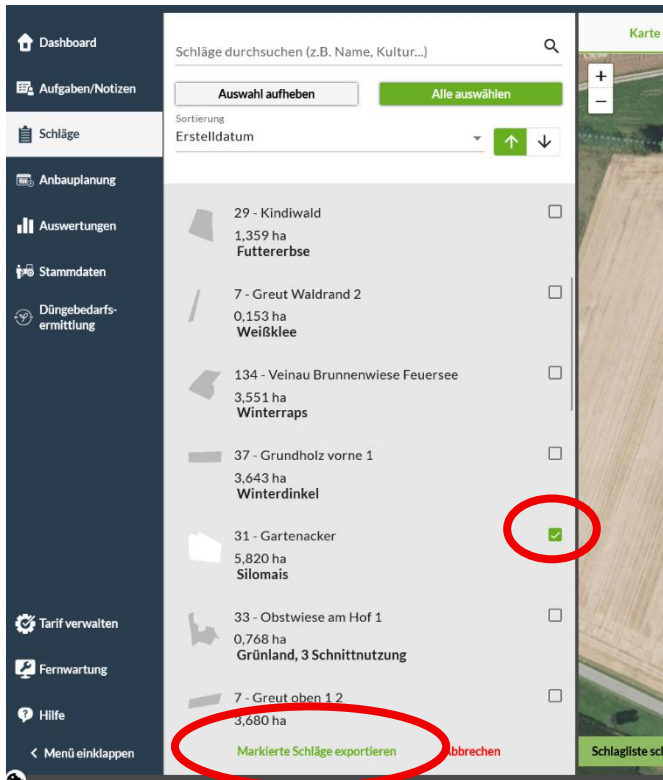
Dashboard
Aufgaben/Notizen
Schläge
Anbauplanung
Auswertungen
Stammdaten
Düngebedarfsermittlung
Tarif verwalten
Fernwartung
Hilfe
Menü einklappen

Schläge durchsuchen (z.B. Name, Kultur...)
Auswahl aufheben
Alle auswählen
Sortierung
Erstelldatum

29 - Kindiwald
1,359 ha
Futtererbse

7 - Greut Waldrand 2
0,153 ha
Weißklee

134 - Veinau Brunnenwiese Feuersee
3,551 ha
Winterraps

37 - Grundholz vorne 1
3,643 ha
Winterdinkel

31 - Gartenacker
5,820 ha
Silomais

33 - Obstwiese am Hof 1
0,768 ha
Grünland, 3 Schnittnutzung

7 - Greut oben 1 2
3,680 ha

Markierte Schläge exportieren
Abbrechen

Karte
+
−
Schlagliste sch